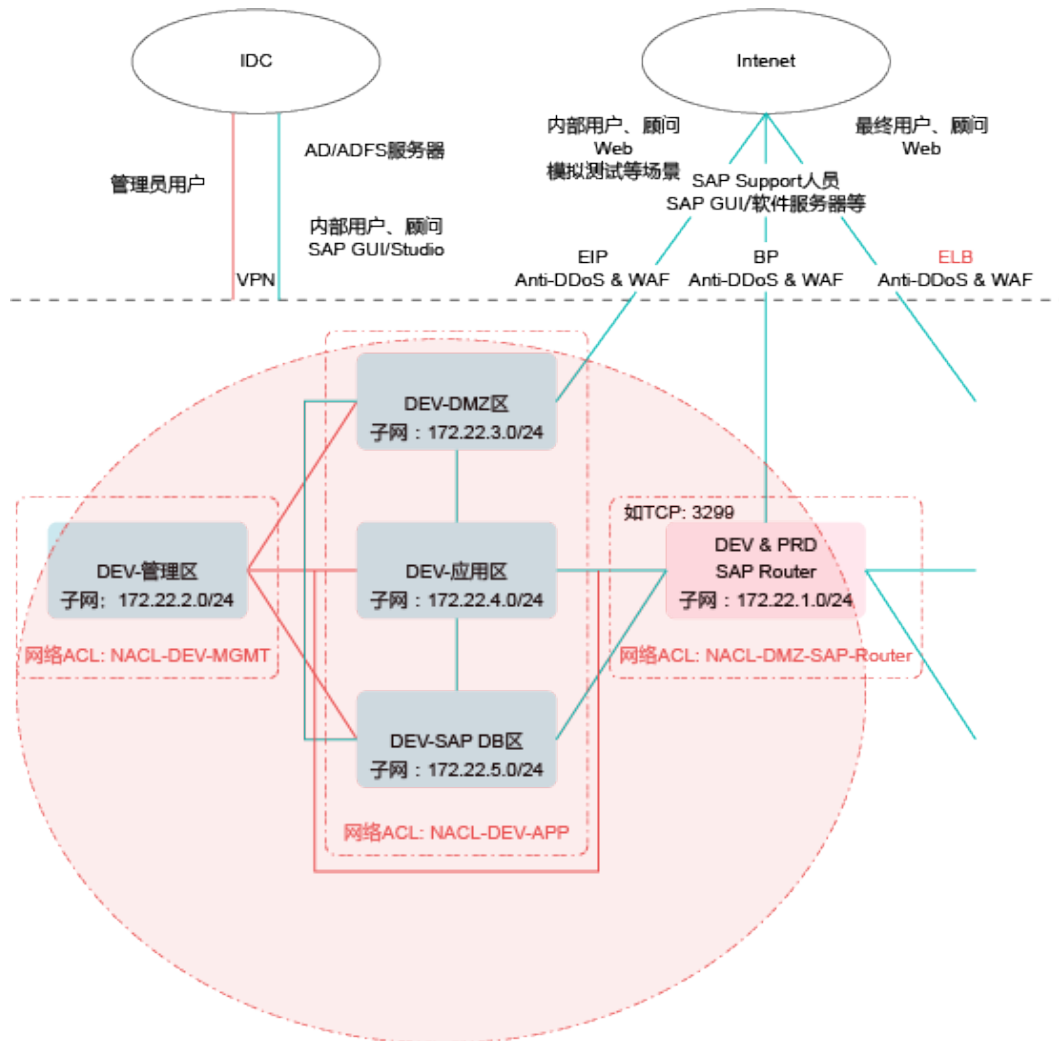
IDC

Intenet

AD/ADFS服务器

管理员用户

内部用户、顾问
SAP GUI/Studio

VPN

内部用户、顾问
Web
模拟测试等场景

最终用户、顾问
Web

SAP Support人员
SAP GUI/软件服务器等

EIP
Anti-DDoS & WAF

BP
Anti-DDoS & WAF

ELB
Anti-DDoS & WAF

DEV-DMZ区
子网：172.22.3.0/24

DEV-管理区
子网：172.22.2.0/24

网络ACL: NACL-DEV-MGMT

DEV-应用区
子网：172.22.4.0/24

如TCP: 3299

DEV & PRD
SAP Router
子网：172.22.1.0/24

网络ACL: NACL-DMZ-SAP-Router

DEV-SAP DB区
子网：172.22.5.0/24

网络ACL: NACL-DEV-APP